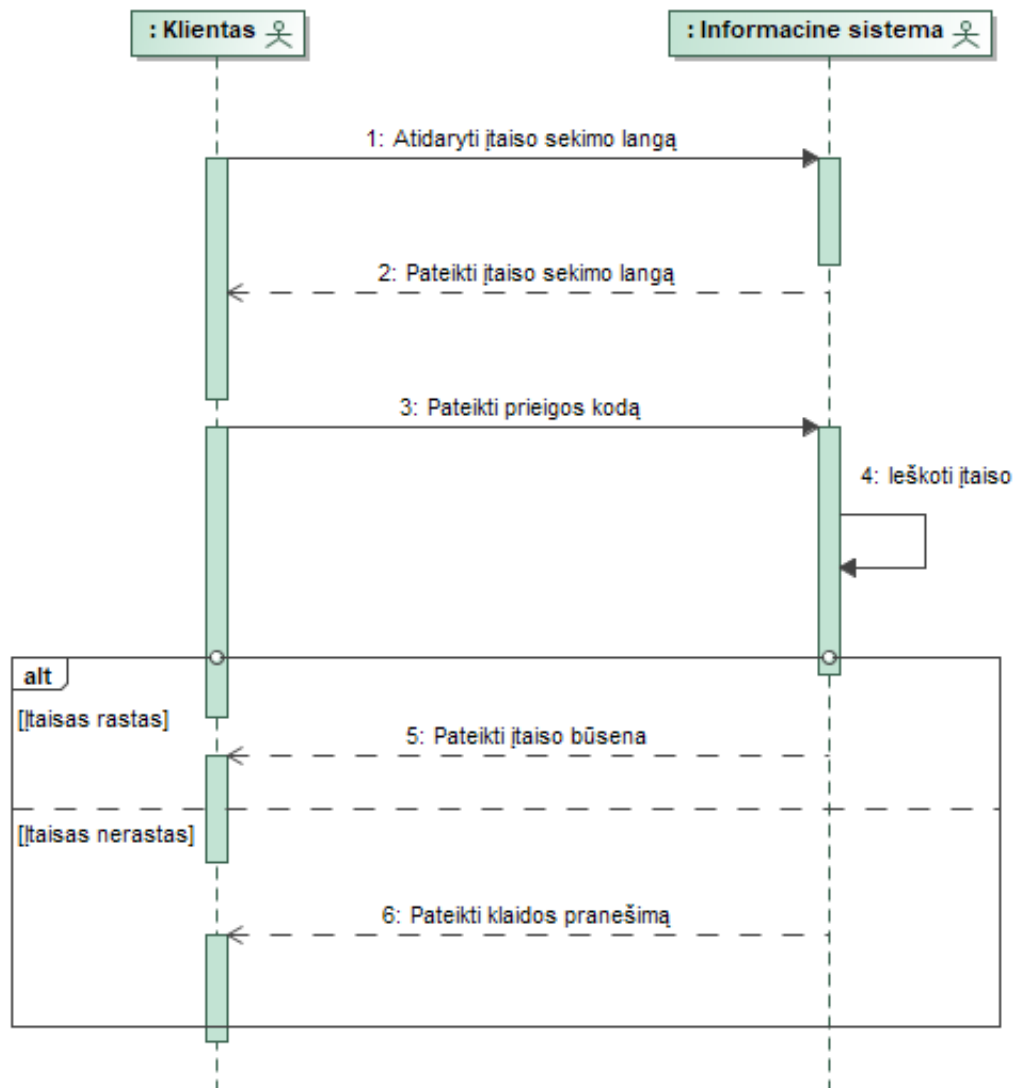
: Klientas

: Informacine sistema

1: Atidaryti įtaiso sekimo langą

2: Pateikti įtaiso sekimo langą

3: Pateikti prieigos kodą

4: Ieškoti įtaiso

alt

[Įtaisas rastas]

5: Pateikti įtaiso būsena

[Įtaisas nerastas]

6: Pateikti klaidos pranešimą